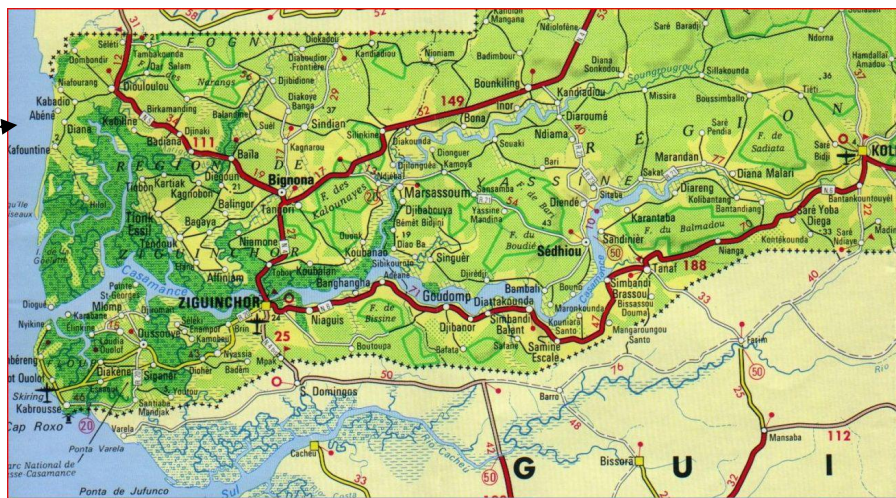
Kabrousse
Cap Roxo
Ziguinchor
Bignona
Baila
Diouloulou
Kafountine
Abéné
Kabadio
Diana
Séléti
Tionk Essil
Oussouye
Elinkine
Diakène
Siganar
Santhiaba Manjak
Mpak
Niaguis
Brin
Adéane
Goudomp
Djibanor
Samine Escale
Tanaf
Simbandi Brassou
Simbandi Balant
Diattakounda
Bambali
Sédhiou
Marsassoum
Diende
Sandinier
Karantaba
Diaroumé
Ndiama
Bounkiling
Inor
Bona
Sindian
Djibidione
Kolda
Saré Bidji
Saré Yoba Diega
Dioulacolon
Diareng
Kolibantang
Marandan
Diana Malari
Dabo
Bantankountouyel
Missira
Sitaba
Kounayan
Domingos
Cacheu
Bissorã
Farim
Mansaba
Ponta Varela
Ponta de Jufunco
Parc National de Basse-Casamance
Casamance
Rio Cacheu
Soungrougrou
F. des Kalounayes
F. de Bissine
F. de Sadiata
F. du Balmadou
F. du Boudié
FOGNY
RÉGION
BLOUF
YASSINE
G U I
149
111
188
112
71
52
25
20
50
55
42
48
33
40
76
77
37